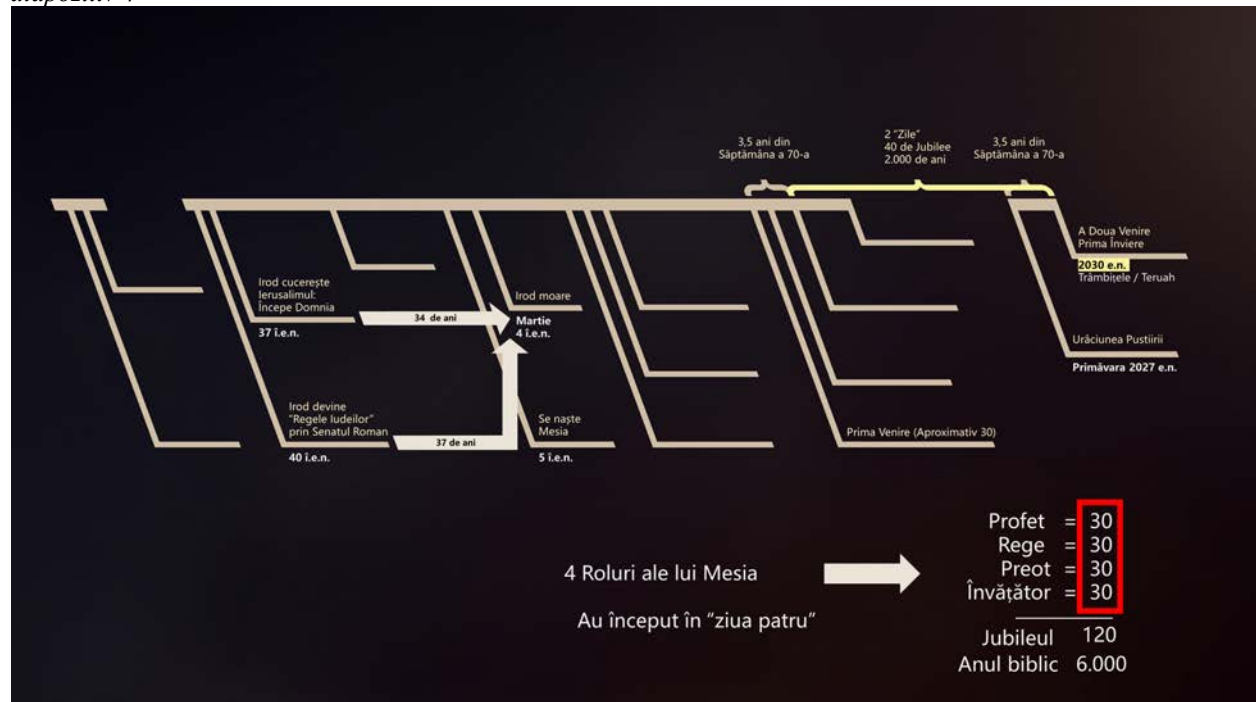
diapozitiv 7

3,5 ani din Săptămâna a 70-a

2 "Zile"
40 de Jubilee
2.000 de ani

3,5 ani din Săptămâna a 70-a

A Doua Venire
Prima Înviere
2030 e.n.
Trâmbițele / Teruah

Irod cucerește Ierusalimul: Începe Domnia
37 i.e.n.

34 de ani

Irod moare
Martie
4 i.e.n.

Urâciunea Pustiirii
Primăvara 2027 e.n.

Irod devine "Regele Iudeilor" prin Senatul Roman
40 i.e.n.

37 de ani

Se naște Mesia
5 i.e.n.

Prima Venire (Aproximativ 30)

Profet = 30
Rege = 30
Preot = 30
Învățător = 30

4 Roluri ale lui Mesia

Au început în "ziua patru"

Jubileul 120
Anul biblic 6.000